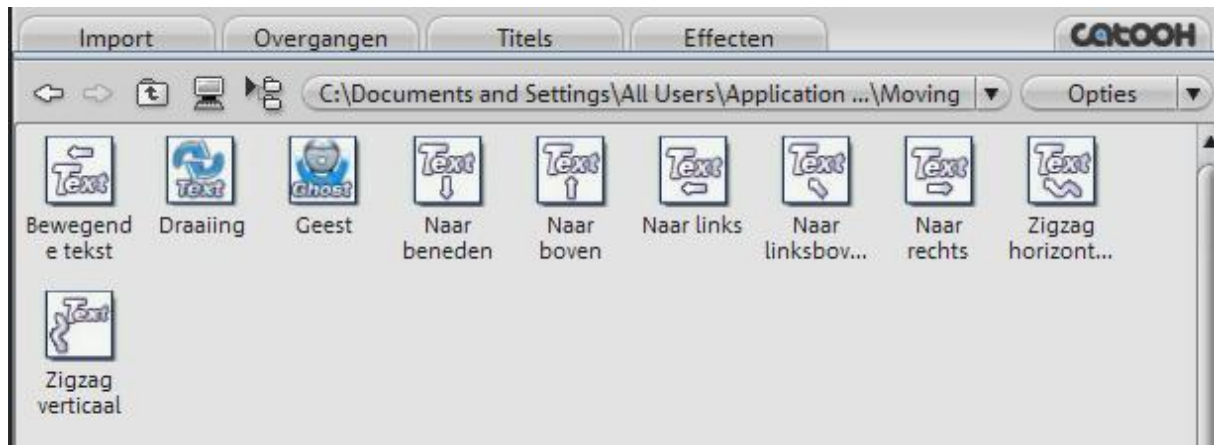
Import Overgangen Titels Effecten CATOOH

C:\Documents and Settings\All Users\Application ...\Moving Opties

Text Text Ghost Text Text Text Text Text Text

Bewegende tekst Draaiing Geest Naar beneden Naar boven Naar links Naar linksbov... Naar rechts Zigzag horizont...

Text

Zigzag verticaal